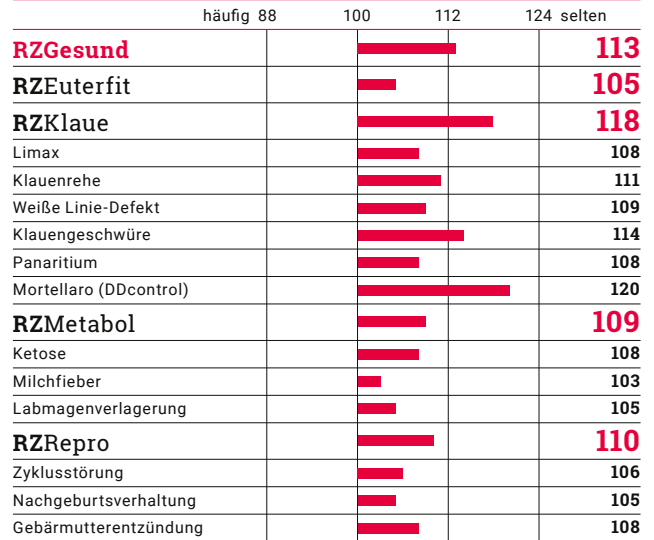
| | häufig 88 | 100 | 112 | 124 selten |
|---|---|---|---|---|
| RZGesund | | | | 113 |
| RZEuterfit | | | | 105 |
| RZKlaue | | | | 118 |
| Limax | | | | 108 |
| Klauenrehe | | | | 111 |
| Weiße Linie-Defekt | | | | 109 |
| Klauengeschwüre | | | | 114 |
| Panaritium | | | | 108 |
| Mortellaro (DDcontrol) | | | | 120 |
| RZMetabol | | | | 109 |
| Ketose | | | | 108 |
| Milchfieber | | | | 103 |
| Labmagenverlagerung | | | | 105 |
| RZRepro | | | | 110 |
| Zyklusstörung | | | | 106 |
| Nachgeburtsverhaltung | | | | 105 |
| Gebärmutterentzündung | | | | 108 |